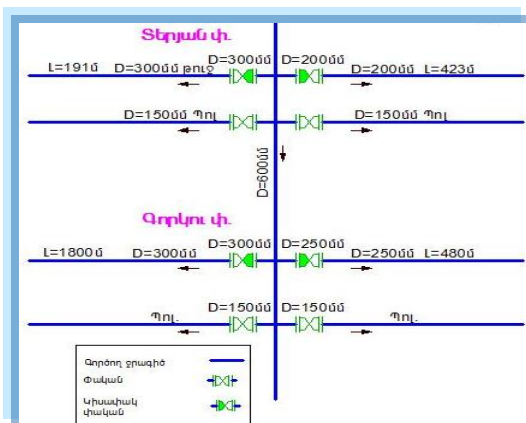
Տերյան փ.

L=191մ D=300մմ թուջ D=300մմ D=200մմ D=200մմ L=423մ

D=150մմ Պող D=150մմ Պող

D=600մմ

Գորկու փ.

L=1800մ D=300մմ D=300մմ D=250մմ D=250մմ L=480մ

Պող. D=150մմ D=150մմ Պող.

Գործող ջրագիծ

Փական

Կիսափակ փական